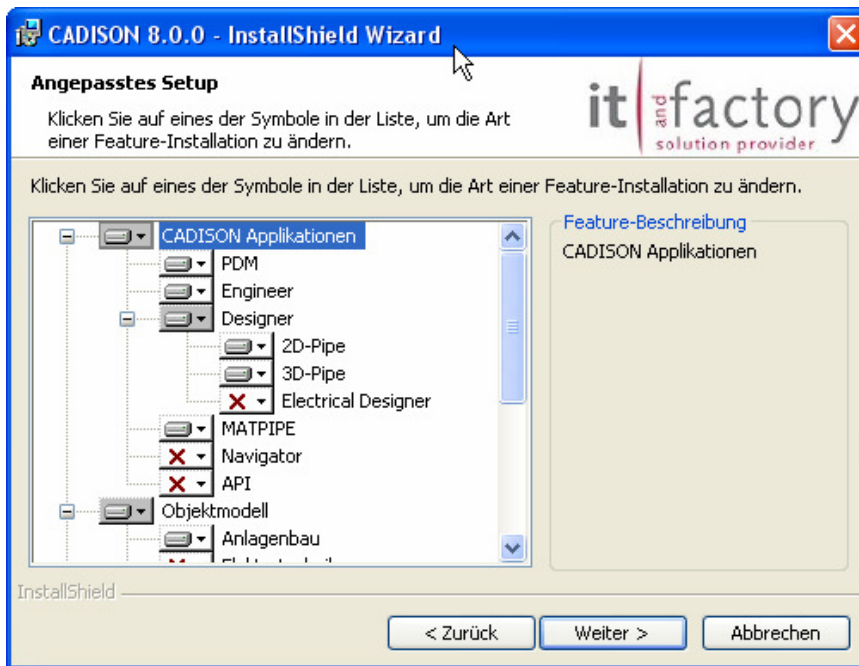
CADISON 8.0.0 - InstallShield Wizard

Angepasstes Setup

Klicken Sie auf eines der Symbole in der Liste, um die Art einer Feature-Installation zu ändern.

it and factory
solution provider

Klicken Sie auf eines der Symbole in der Liste, um die Art einer Feature-Installation zu ändern.

CADISON Applikationen
PDM
Engineer
Designer
2D-Pipe
3D-Pipe
Electrical Designer
MATPIPE
Navigator
API
Objektmodell
Anlagenbau
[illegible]

Feature-Beschreibung
CADISON Applikationen

InstallShield

< Zurück
Weiter >
Abbrechen